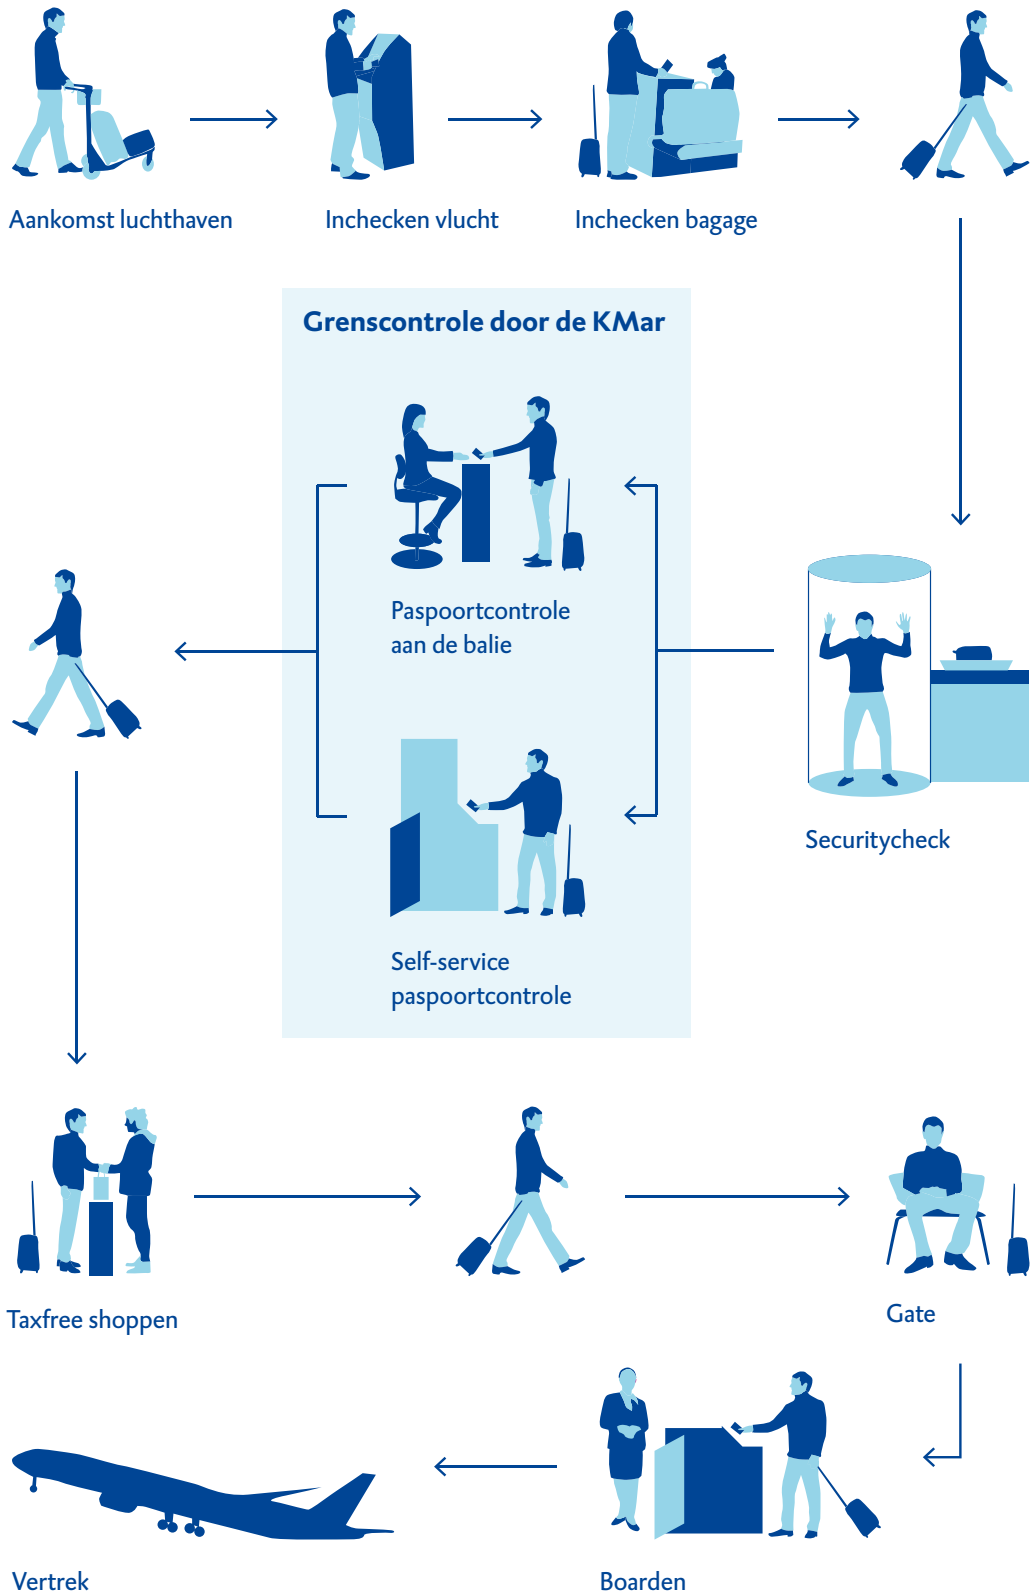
Aankomst luchthaven

Inchecken vlucht

Inchecken bagage

Grenscontrole door de KMar

Paspoortcontrole aan de balie

Self-service paspoortcontrole

Securitycheck

Taxfree shoppen

Gate

Vertrek

Boarden